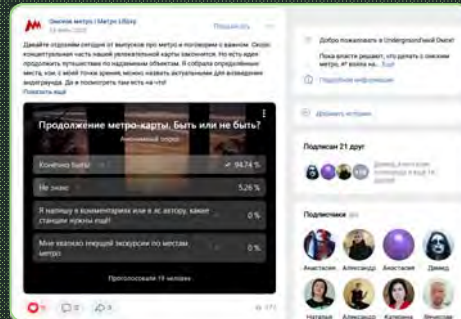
Омское метро | Метро Uljay
14 июн 2020

Подписаться

Давайте отдохнём сегодня от выпусков про метро и поговорим о важном. Скоро концептуальная часть нашей увлекательной карты закончится. Но есть идея продолжить путешествие по надземным объектам. Я собрала определённые места, как с моей точки зрения, можно назвать актуальными для возведения инфраструктуры. Да и посмотреть так есть на что!
Показать ещё

Продолжение метро-карты. Быть или не быть?
Анонимный опрос

Конечно быть! 94.74 %

Не знаю 5.26 %

Я напишу в комментариях или в лс автору, какие станции нужны ещё! 0 %

Мне хватило текущей экскурсии по местам метро 0 %

Проголосовали 19 человек

Добро пожаловать в UndergroundЗвой Омск!

Пока власти решают, что сделать с омским метро, я войну на...

Подробная информация

Добавить историю

Подписан 21 друг

Подписчики

Анастасия Александр Александр Анастасия Джмед

Наталья